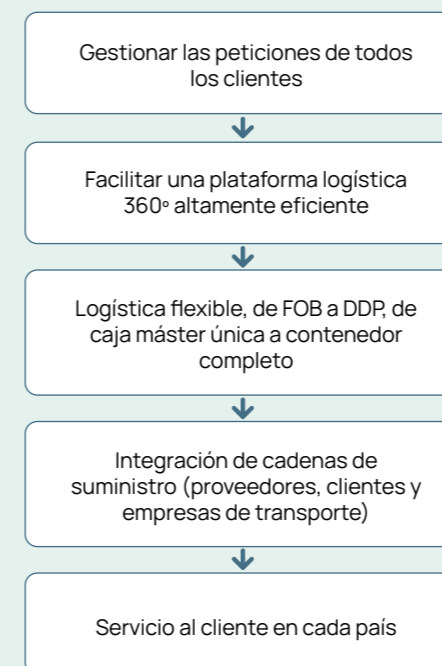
Gestionar las peticiones de todos los clientes

Facilitar una plataforma logística 360º altamente eficiente

Logística flexible, de FOB a DDP, de caja máster única a contenedor completo

Integración de cadenas de suministro (proveedores, clientes y empresas de transporte)

Servicio al cliente en cada país